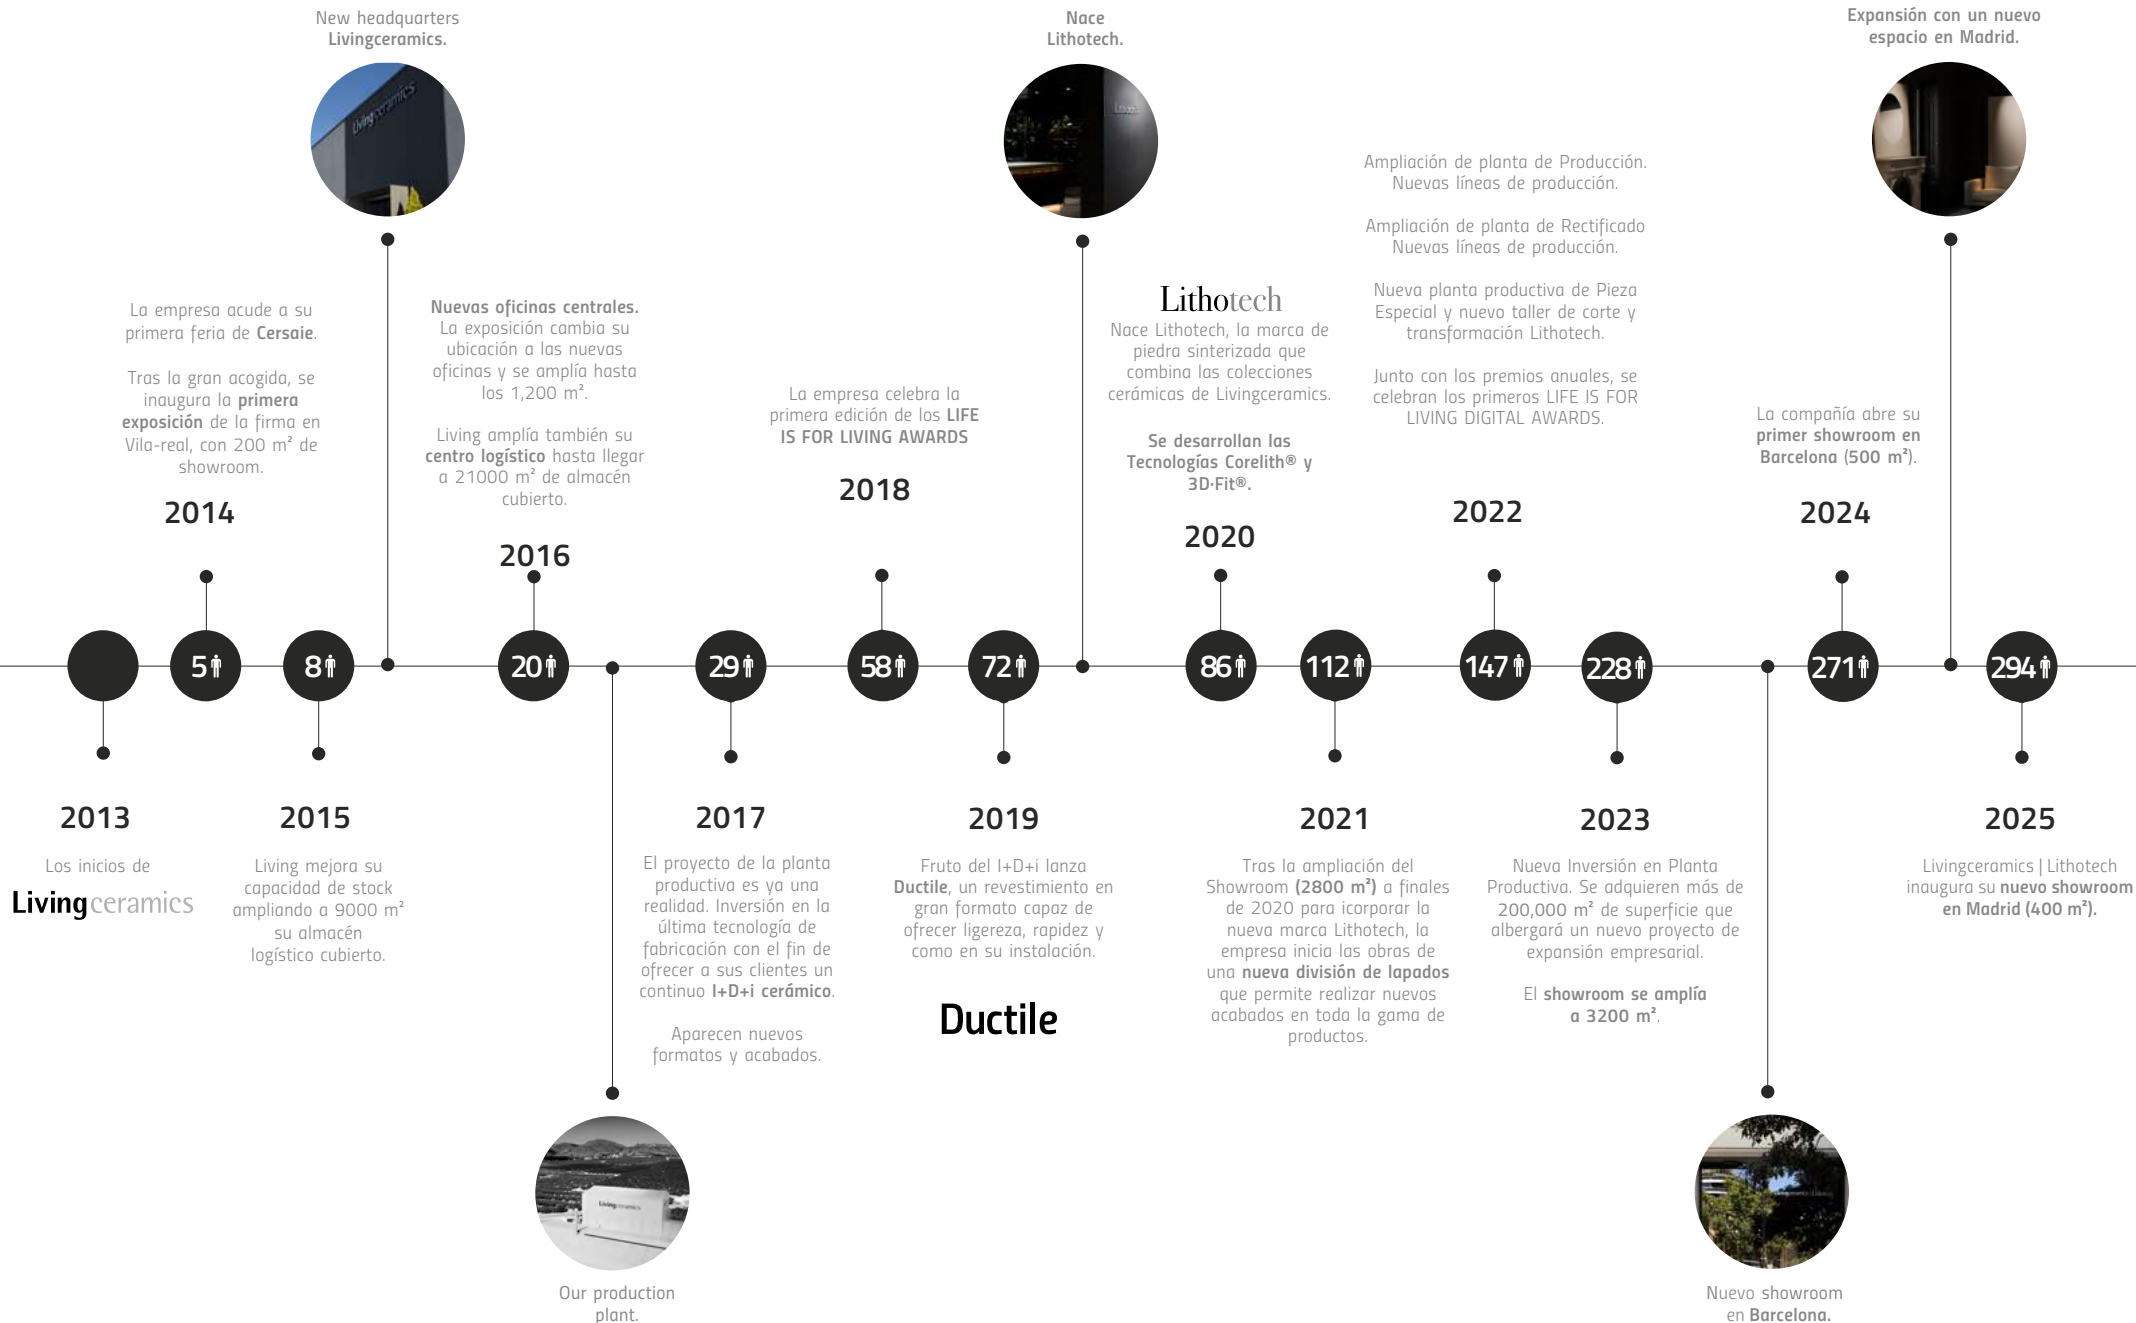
New headquarters Livingceramics.

Nace Lithotech.

Expansión con un nuevo espacio en Madrid.

La empresa acude a su primera feria de Cersaie.

Tras la gran acogida, se inaugura la primera exposición de la firma en Vila-real, con 200 m² de showroom.

2014

Nuevas oficinas centrales. La exposición cambia su ubicación a las nuevas oficinas y se amplía hasta los 1,200 m².

Living amplía también su centro logístico hasta llegar a 21000 m² de almacén cubierto.

2016

La empresa celebra la primera edición de los LIFE IS FOR LIVING AWARDS

2018

Lithotech

Nace Lithotech, la marca de piedra sinterizada que combina las colecciones cerámicas de Livingceramics.

Se desarrollan las Tecnologías Corelith® y 3D·Fit®.

2020

Ampliación de planta de Producción. Nuevas líneas de producción.

Ampliación de planta de Rectificado Nuevas líneas de producción.

Nueva planta productiva de Pieza Especial y nuevo taller de corte y transformación Lithotech.

Junto con los premios anuales, se celebran los primeros LIFE IS FOR LIVING DIGITAL AWARDS.

2022

La compañía abre su primer showroom en Barcelona (500 m²).

2024

5 8 20 29 58 72 86 112 147 228 271 294

2013

Los inicios de

Livingceramics

2015

Living mejora su capacidad de stock ampliando a 9000 m² su almacén logístico cubierto.

2017

El proyecto de la planta productiva es ya una realidad. Inversión en la última tecnología de fabricación con el fin de ofrecer a sus clientes un continuo I+D+i cerámico.

Aparecen nuevos formatos y acabados.

2019

Fruto del I+D+i lanza Ductile, un revestimiento en gran formato capaz de ofrecer ligereza, rapidez y como en su instalación.

Ductile

2021

Tras la ampliación del Showroom (2800 m²) a finales de 2020 para icorporar la nueva marca Lithotech, la empresa inicia las obras de una nueva división de lapados que permite realizar nuevos acabados en toda la gama de productos.

2023

Nueva Inversión en Planta Productiva. Se adquieren más de 200,000 m² de superficie que albergará un nuevo proyecto de expansión empresarial.

El showroom se amplía a 3200 m².

2025

Livingceramics | Lithotech inaugura su nuevo showroom en Madrid (400 m²).

Our production plant.

Nuevo showroom en Barcelona.